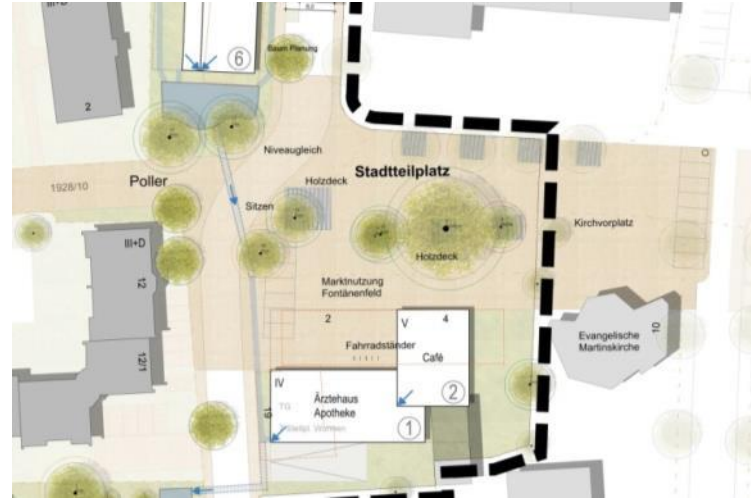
III+D
6
Baum Planung
2
Niveaugleich
Stadtteilplatz
1928/10
Poller
Holzdeck
Sitzen
Kirchvorplatz
III+D
Holzdeck
12
Marktnutzung
Fontänenfeld
2
V
4
10
12/1
Fahrradständer
Café
Evangelische
Martinskirche
IV
Ärztehaus
Apotheke
2
TG
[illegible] Wohnen
1